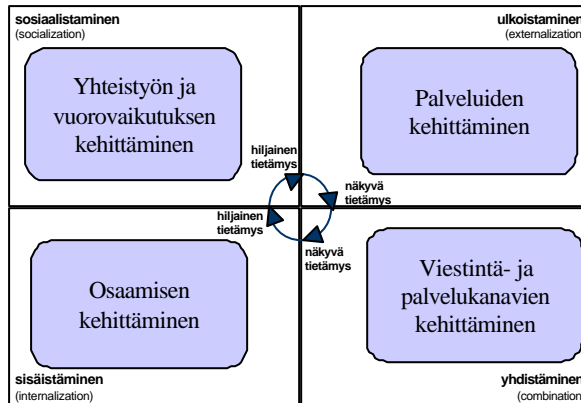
sosiaalistaminen
(socialization)

Yhteistyön ja vuorovaikutuksen kehittäminen

ulkoistaminen
(externalization)

Palveluiden kehittäminen

hiljainen tietämys

näkyvä tietämys

hiljainen tietämys

näkyvä tietämys

Osaamisen kehittäminen

Viestintä- ja palvelukanavien kehittäminen

sisäistäminen
(internalization)

yhdistäminen
(combination)